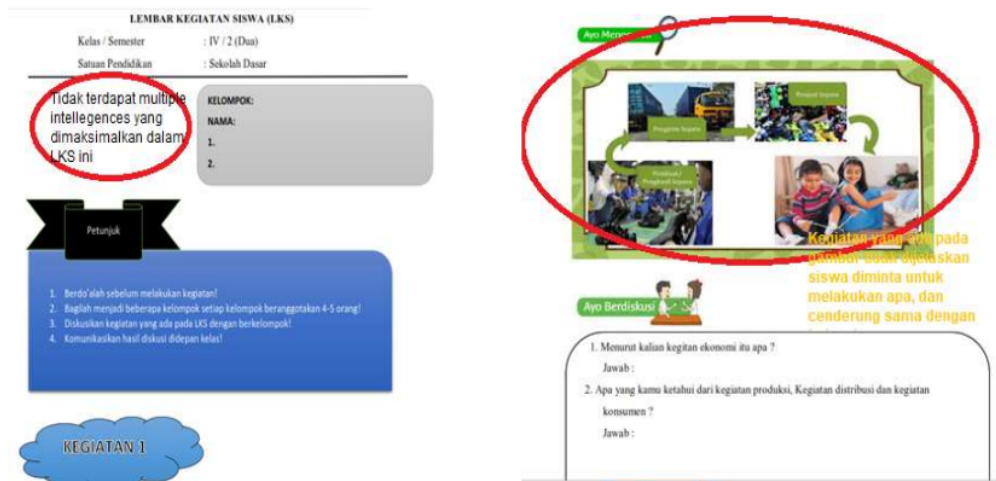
LEMBAR KEGIATAN SISWA (LKS)

Kelas / Semester : IV / 2 (Dua)

Satuan Pendidikan : Sekolah Dasar

Tidak terdapat multiple intellegences yang dimaksimalkan dalam LKS ini

KELOMPOK:

NAMA:

1.

2.

Petunjuk

1. Berdo'alah sebelum melakukan kegiatan!
2. Bagilah menjadi beberapa kelompok setiap kelompok beranggotakan 4-5 orang!
3. Diskusikan kegiatan yang ada pada LKS dengan berkelompok!
4. Komunikasikan hasil diskusi didepan kelas!

KEGIATAN 1

Ayo Men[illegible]

Produsen Sepatu

Penjual Sepatu

Produksi/ Pengrajin Sepatu

Kegiatan yang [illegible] pada gambar tidak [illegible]kan siswa diminta untuk melakukan apa, dan cenderung sama dengan

Ayo Berdiskusi

1. Menurut kalian kegitan ekonomi itu apa ?

Jawab :

2. Apa yang kamu ketahui dari kegiatan produksi, Kegiatan distribusi dan kegiatan konsumen ?

Jawab :